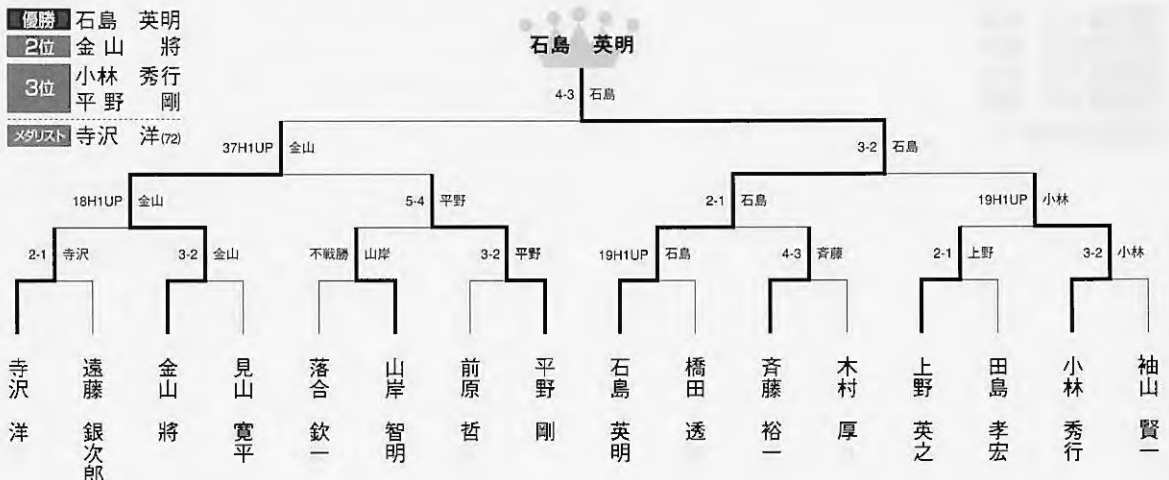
優勝 石島 英明
2位 金山 將
3位 小林 秀行
平野 剛
メダリスト 寺沢 洋(72)

石島 英明

4-3 石島

37H1UP 金山

3-2 石島

18H1UP 金山

5-4 平野

2-1 石島

19H1UP 小林

2-1 寺沢

3-2 金山

不戦勝 山岸

3-2 平野

19H1UP 石島

4-3 斉藤

2-1 上野

3-2 小林

寺沢 洋

遠藤 銀次郎

金山 將

見山 寛平

落合 欽一

山岸 智明

前原 哲

平野 剛

石島 英明

橋田 透

斉藤 裕一

木村 厚

上野 英之

田島 孝宏

小林 秀行

袖山 賢一